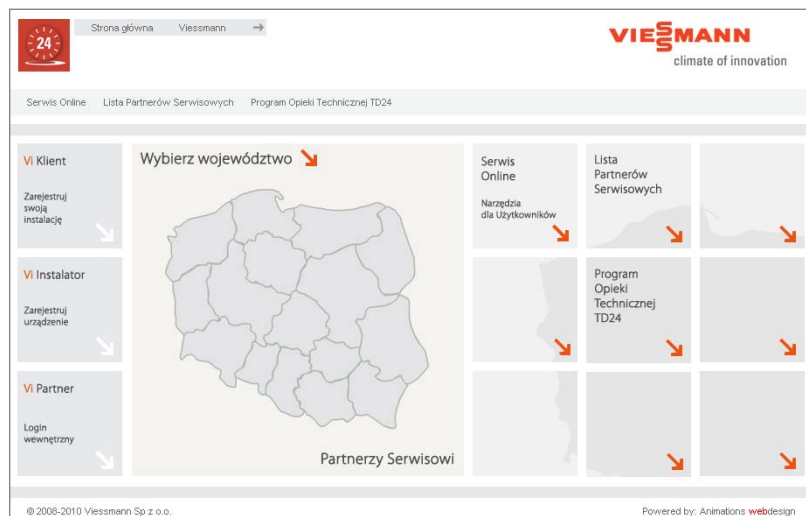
24

Strona główna Viessmann

VIESSMANN
climate of innovation

Serwis Online Lista Partnerów Serwisowych Program Opieki Technicznej TD24

Vi Klient

Zarejestruj swoją instalację

Vi Instalator

Zarejestruj urządzenie

Vi Partner

Login wewnętrzny

Wybierz województwo

Partnerzy Serwisowi

Serwis Online

Narzędzia dla Użytkowników

Lista Partnerów Serwisowych

Program Opieki Technicznej TD24

© 2008-2010 Viessmann Sp z o.o.

Powered by: Animations webdesign